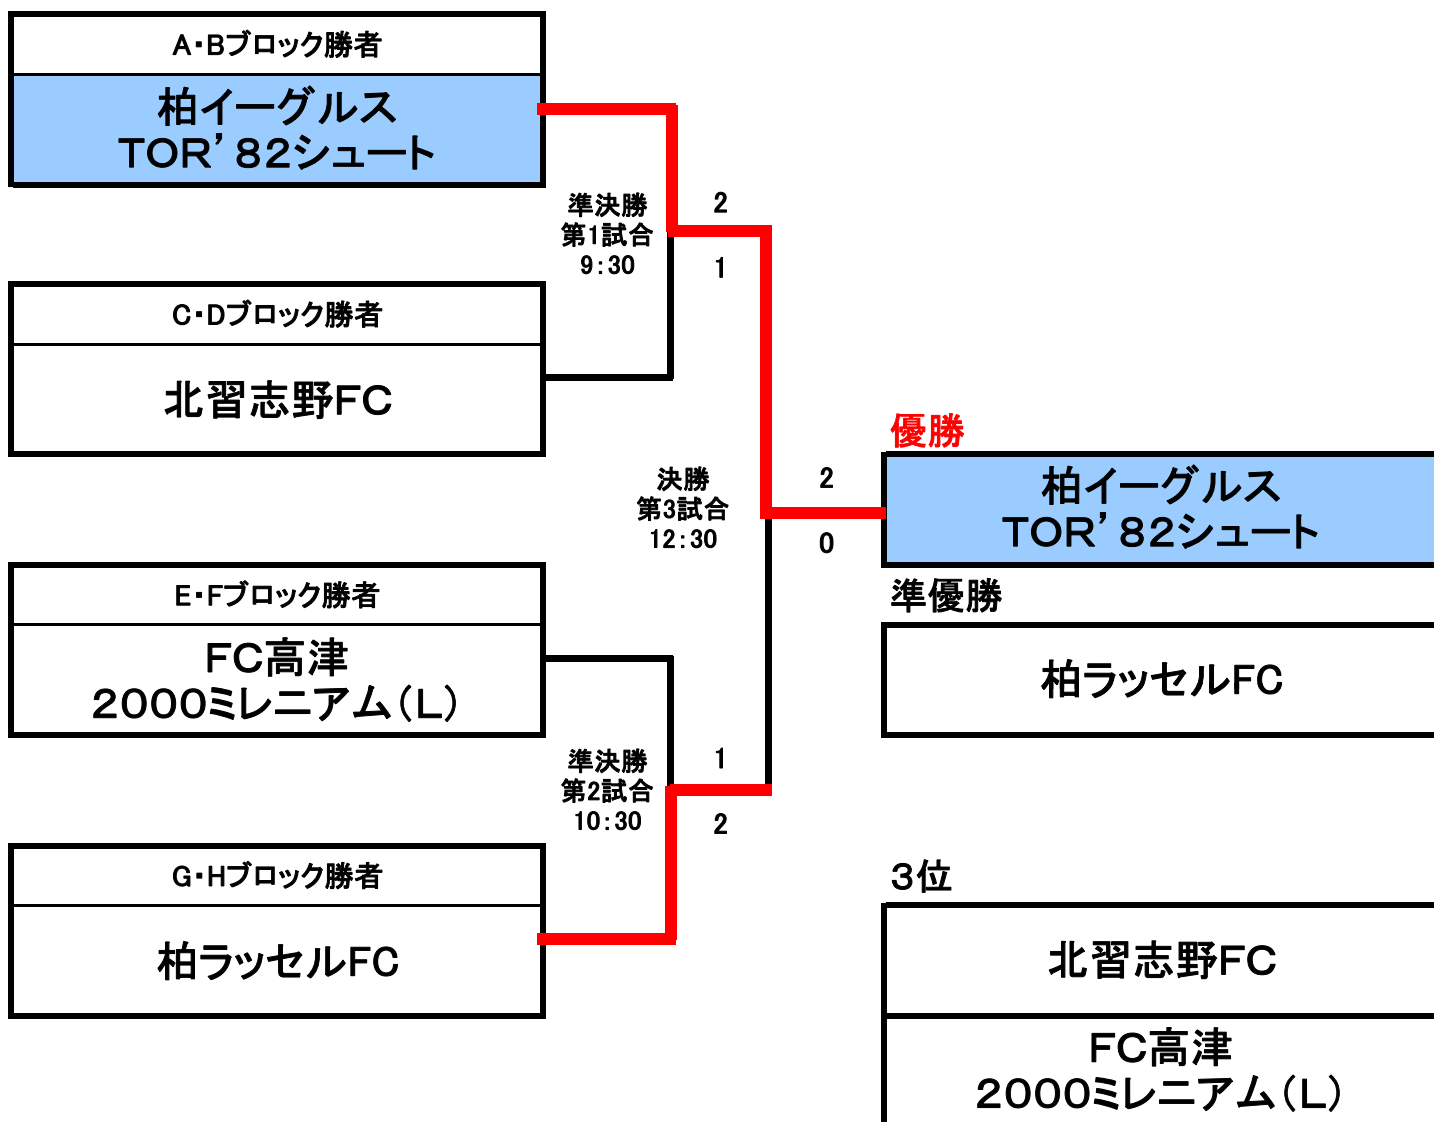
A・Bブロック勝者
柏イーグルス
TOR’82シュート

準決勝
第1試合
9:30

2
1

C・Dブロック勝者
北習志野FC

決勝
第3試合
12:30

2
0

優勝
柏イーグルス
TOR’82シュート

準優勝
柏ラッセルFC

E・Fブロック勝者
FC高津
2000ミレニアム(L)

準決勝
第2試合
10:30

1
2

G・Hブロック勝者
柏ラッセルFC

3位
北習志野FC
FC高津
2000ミレニアム(L)